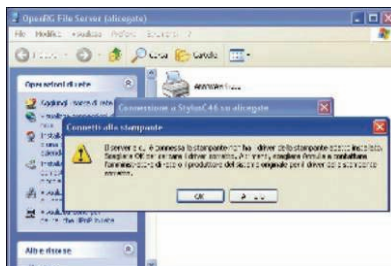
OpenRG File Server (alicegate)
File Modifica Visualizza Preferiti Strumenti ?
Indietro Cerca Cartelle
Operazioni di rete
Aggiungi risorsa di rete
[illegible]
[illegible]
Altre risorse
Connessione a StylusC48 su alicegate
Connetti alla stampante
Il server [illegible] è connesso la stampante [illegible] ha i driver della stampante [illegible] installato. Scegliere OK per installare i driver corretti. Altrimenti, scegliere Annulla e contattare l'amministratore di rete o il produttore del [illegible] originale per i driver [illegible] corretto.
OK
Annulla